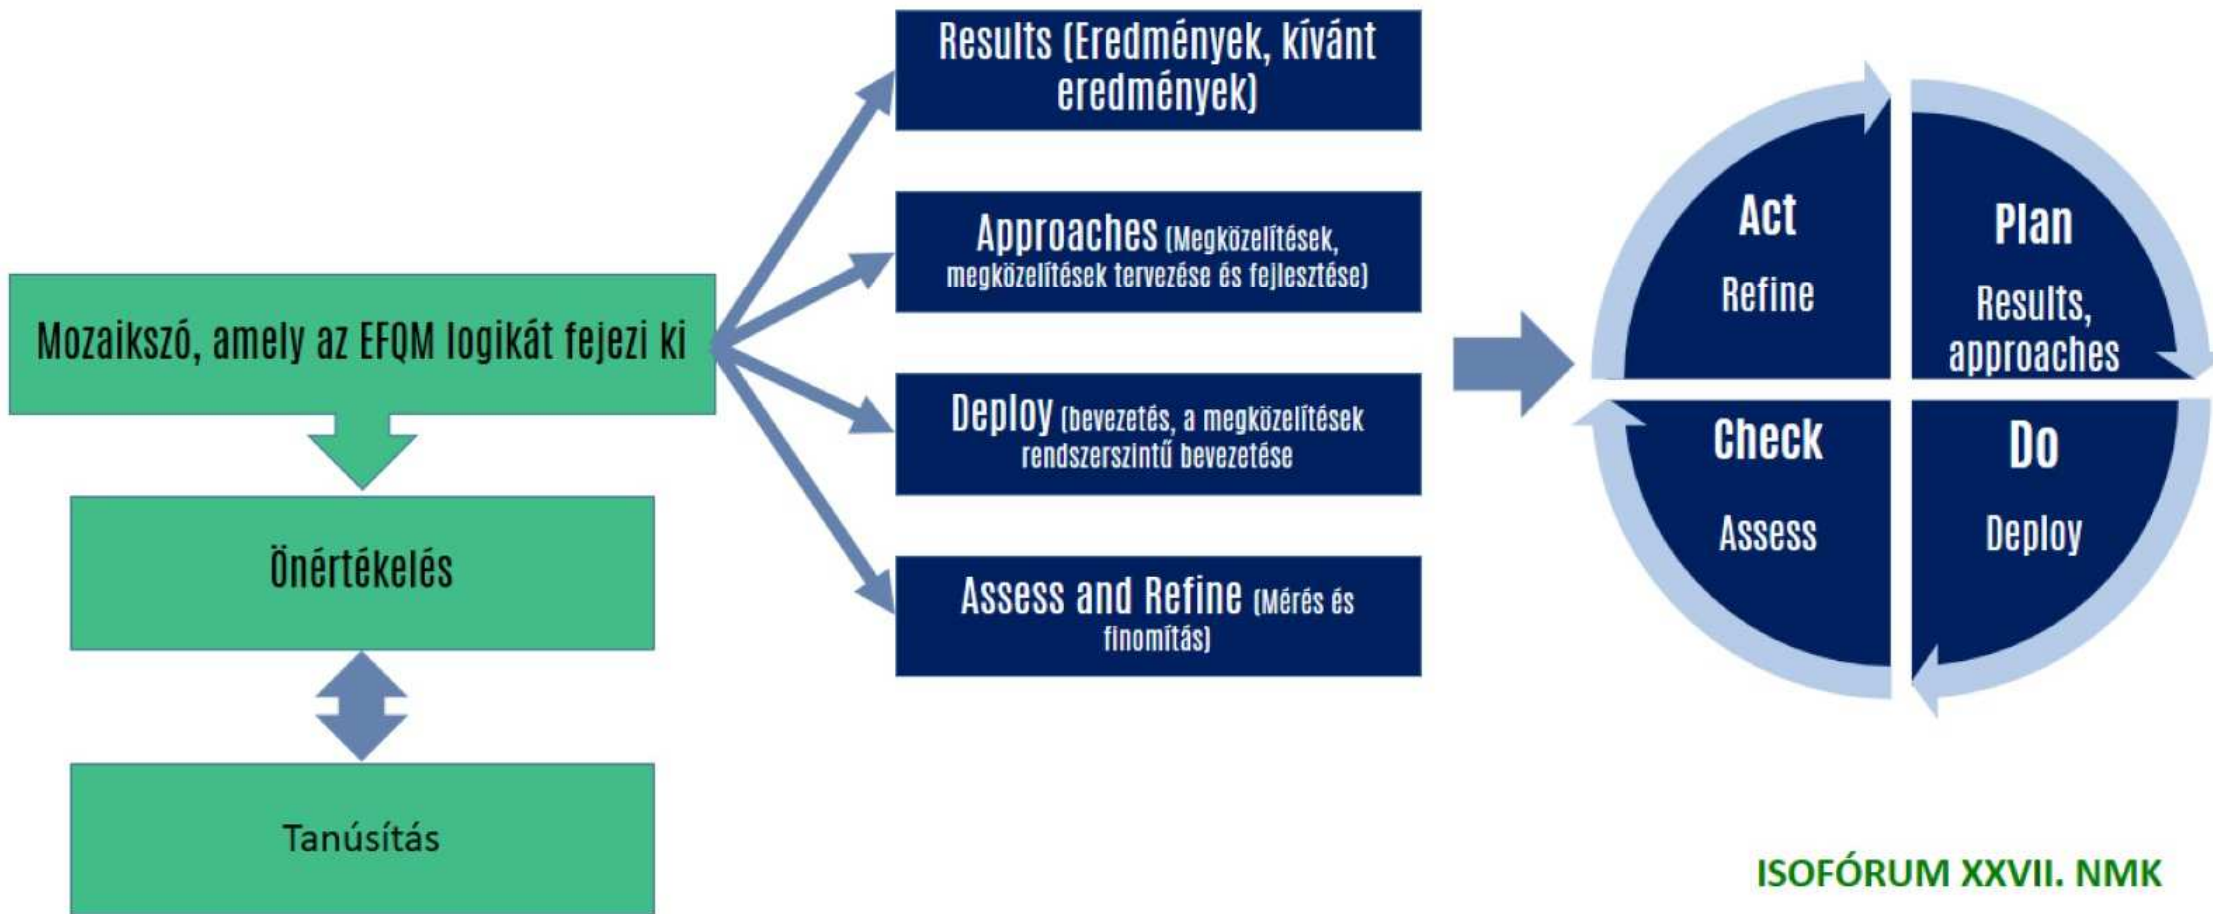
Mozaikszó, amely az EFQM logikát fejezi ki

Önértékelés

Tanúsítás

Results (Eredmények, kívánt eredmények)

Approaches (Megközelítések, megközelítések tervezése és fejlesztése)

Deploy (bevezetés, a megközelítések rendszerszintű bevezetése

Assess and Refine (Mérés és finomítás)

Act

Refine

Plan

Results, approaches

Check

Assess

Do

Deploy

ISOFÓRUM XXVII. NMK